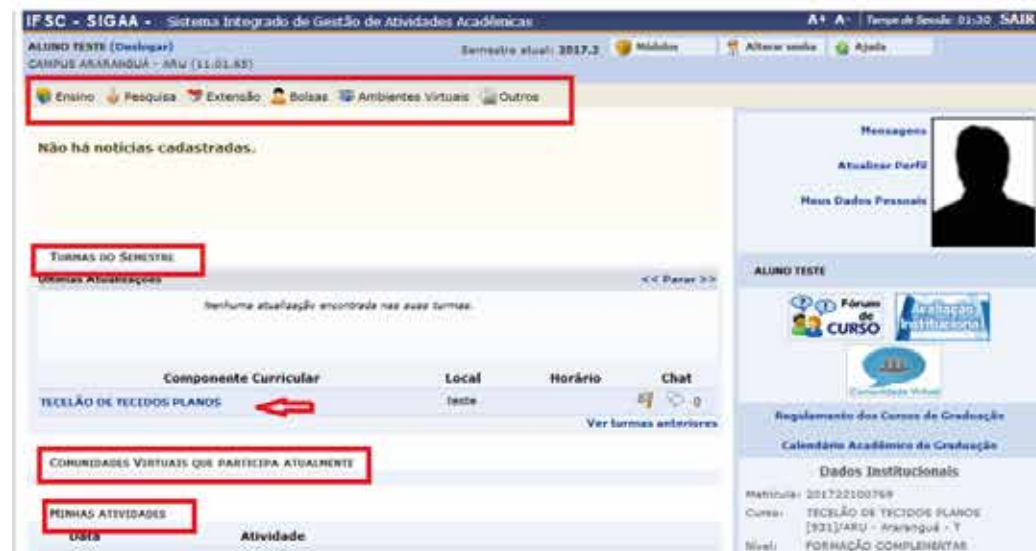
IFSC - SIGAA - Sistema Integrado de Gestão de Atividades Acadêmicas

A+ A- | Tempo de Sessão: 01:30 SAIR

ALUNO TESTE (Deslogar)
CAMPUS ARARANGUÁ - ARU (11.01.65)

Semestre atual: 2017.2

Módulos

Alterar senha

Ajuda

Ensino Pesquisa Extensão Bolsas Ambientes Virtuais Outros

Não há notícias cadastradas.

Mensagens

Atualizar Perfil

Meus Dados Pessoais

TURMAS DO SEMESTRE

Últimas Atualizações

<< Parar >>

Nenhuma atualização encontrada nas suas turmas.

ALUNO TESTE

Fórum de CURSO

Avaliação Institucional

Comunidade Virtual

| Componente Curricular | Local | Horário | Chat |
|---|---|---|---|
| TECELÃO DE TECIDOS PLANOS | teste | | 0 |

Ver turmas anteriores

Regulamento dos Cursos de Graduação

Calendário Acadêmico de Graduação

COMUNIDADES VIRTUAIS QUE PARTICIPA ATUALMENTE

Dados Institucionais

Matrícula: 201722100769

Curso: TECELÃO DE TECIDOS PLANOS [931]/ARU - Araranguá - T

MINHAS ATIVIDADES

Data Atividade

Nível: FORMAÇÃO COMPLEMENTAR